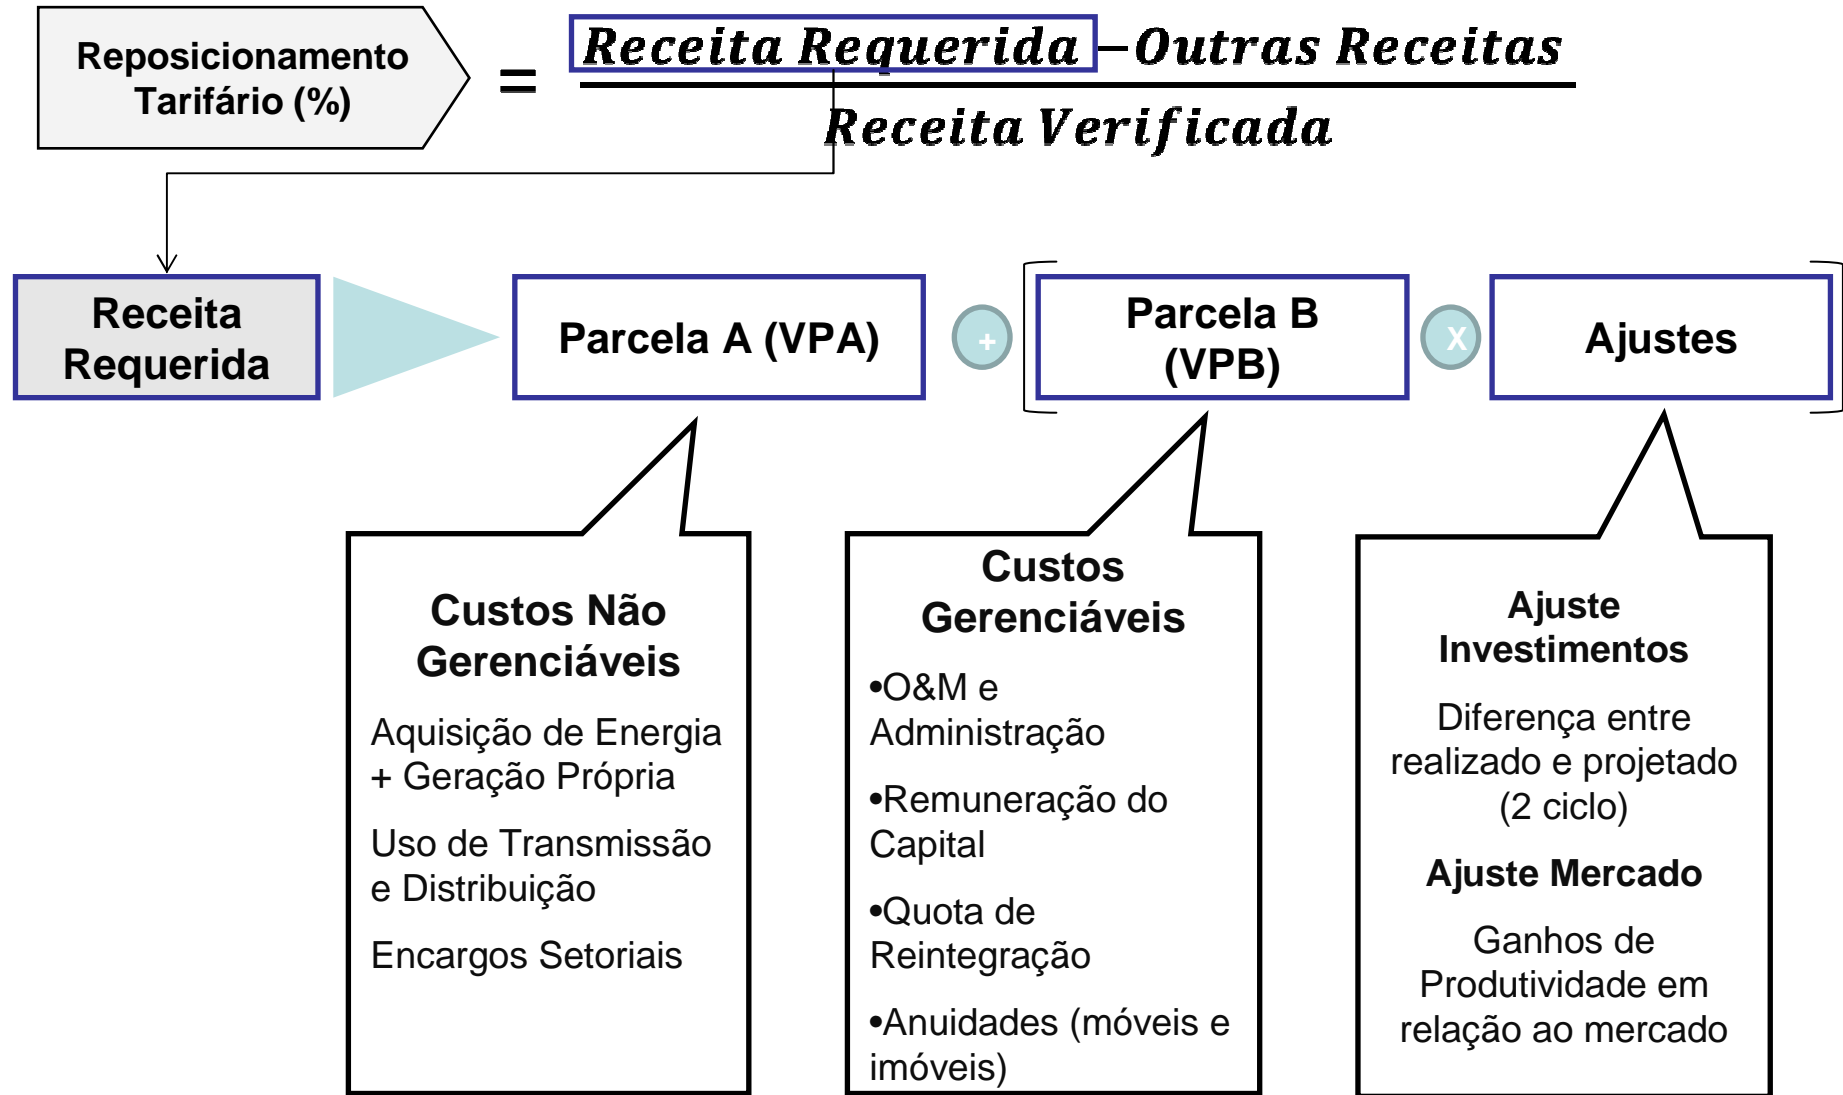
Reposicionamento Tarifário (%)

$= \frac{Receita\ Requerida - Outras\ Receitas}{Receita\ Verificada}$

Receita Requerida

Parcela A (VPA)

+

Parcela B (VPB)

X

Ajustes

Custos Não Gerenciáveis

Aquisição de Energia + Geração Própria

Uso de Transmissão e Distribuição

Encargos Setoriais

Custos Gerenciáveis

•O&M e Administração

•Remuneração do Capital

•Quota de Reintegração

•Anuidades (móveis e imóveis)

Ajuste Investimentos

Diferença entre realizado e projetado (2 ciclo)

Ajuste Mercado

Ganhos de Produtividade em relação ao mercado